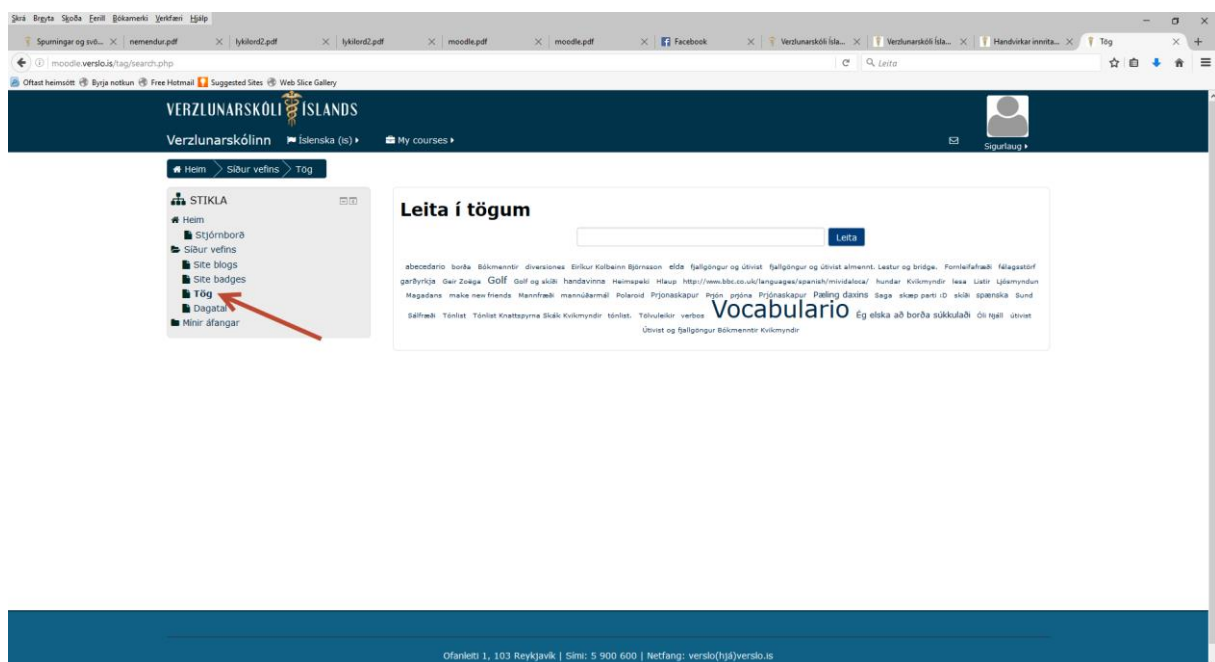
Skrá Breyta Skoða Ferill Bókamerki Verkfæri Hjálp

Spurningar og svö... × | nemendur.pdf × | lykilord2.pdf × | lykilord2.pdf × | moodle.pdf × | moodle.pdf × | Facebook × | Verzlunarskóli Ísla... × | Verzlunarskóli Ísla... × | Handvirkar innrita... × | Tög × +

moodle.verslo.is/tag/search.php

Leita

Oftast heimsótt Byrja notkun Free Hotmail Suggested Sites Web Slice Gallery

VERZLUNARSKÓLI ÍSLANDS

Verzlunarskólinn Íslenska (is) ▸ My courses ▸

Sigurlaug ▸

Heim > Síður vefins > Tög

STIKLA

Heim
Stjórnborð
Síður vefins
Site blogs
Site badges
Tög
Dagatal
Mínir áfangar

Leita í tögum

Leita

abecedario borða Bókmenntir diversiones Eiríkur Kolbeinn Björnsson elda fjallgöngur og útivist fjallgöngur og útivist almennt. Lestur og bridge. Fornleifafræði félagastörf garðyrkja Geir Zoëga Golf Golf og skíði handavinna Heimspeki Hlaup http://www.bbc.co.uk/languages/spanish/mividaloca/ hundar Kvikmyndir lesa Listir Ljósmyndun Magadans make new friends Mannfræði mannúðarmál Polaroid Prjónaskapur Prjón prjóna Prjónaskapur Pæling daxins Saga skæp parti iD skíði spænska Sund Sálfræði Tónlist Tónlist Knattspyrna Skák Kvikmyndir tónlist. Tölvuleikir verbos Vocabulario Ég elska að borða súkkulaði Óli Njáll útivist Útivist og fjallgöngur Bókmenntir Kvikmyndir

Ofanleiti 1, 103 Reykjavík | Sími: 5 900 600 | Netfang: verslo(hjá)verslo.is